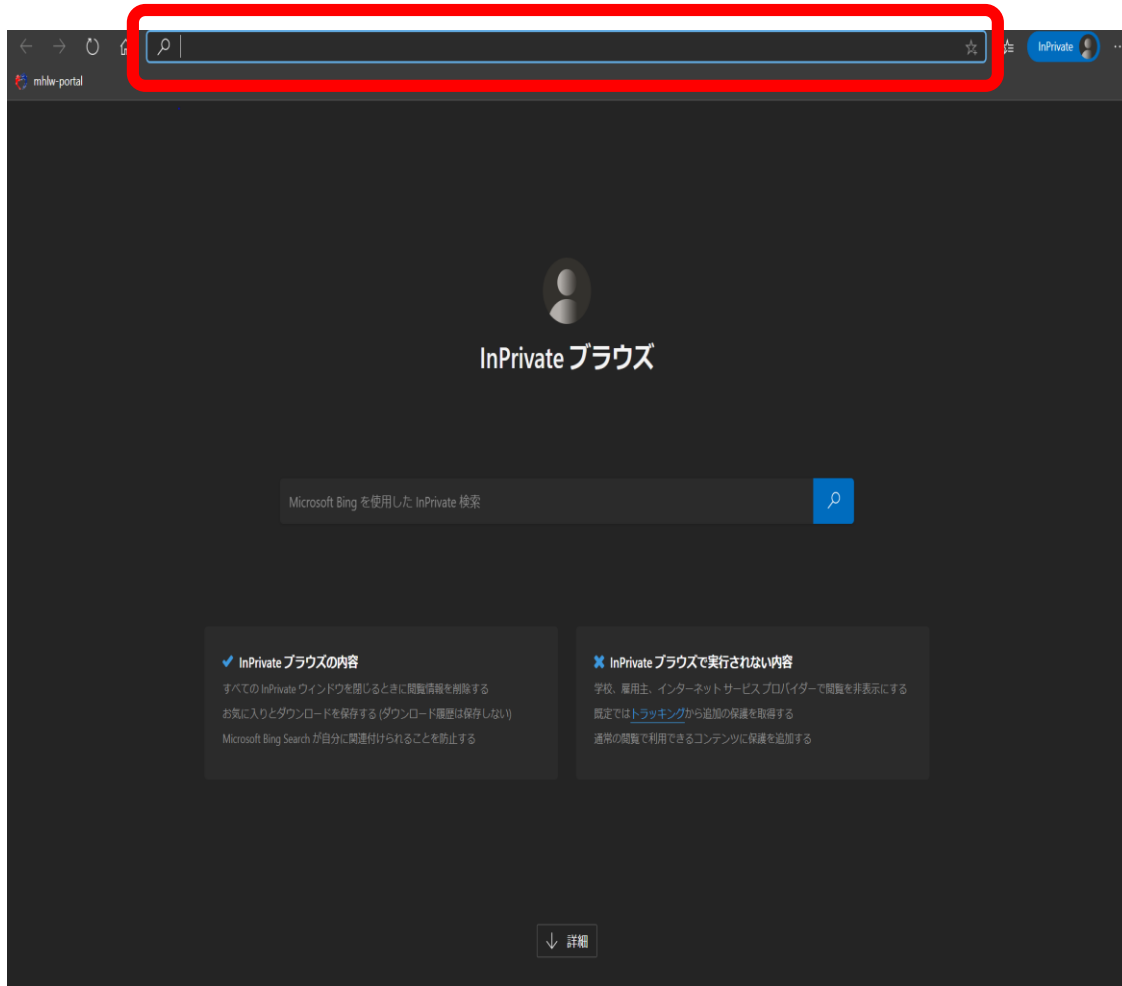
InPrivate

mhlw-portal

InPrivate ブラウズ

Microsoft Bing を使用した InPrivate 検索

InPrivate ブラウズの内容

すべての InPrivate ウィンドウを閉じるときに閲覧情報を削除する

お気に入りとダウンロードを保存する (ダウンロード履歴は保存しない)

Microsoft Bing Search が自分に関連付けられることを防止する

InPrivate ブラウズで実行されない内容

学校、雇用主、インターネット サービス プロバイダーで閲覧を非表示にする

既定ではトラッキングから追加の保護を取得する

通常の閲覧で利用できるコンテンツに保護を追加する

詳細